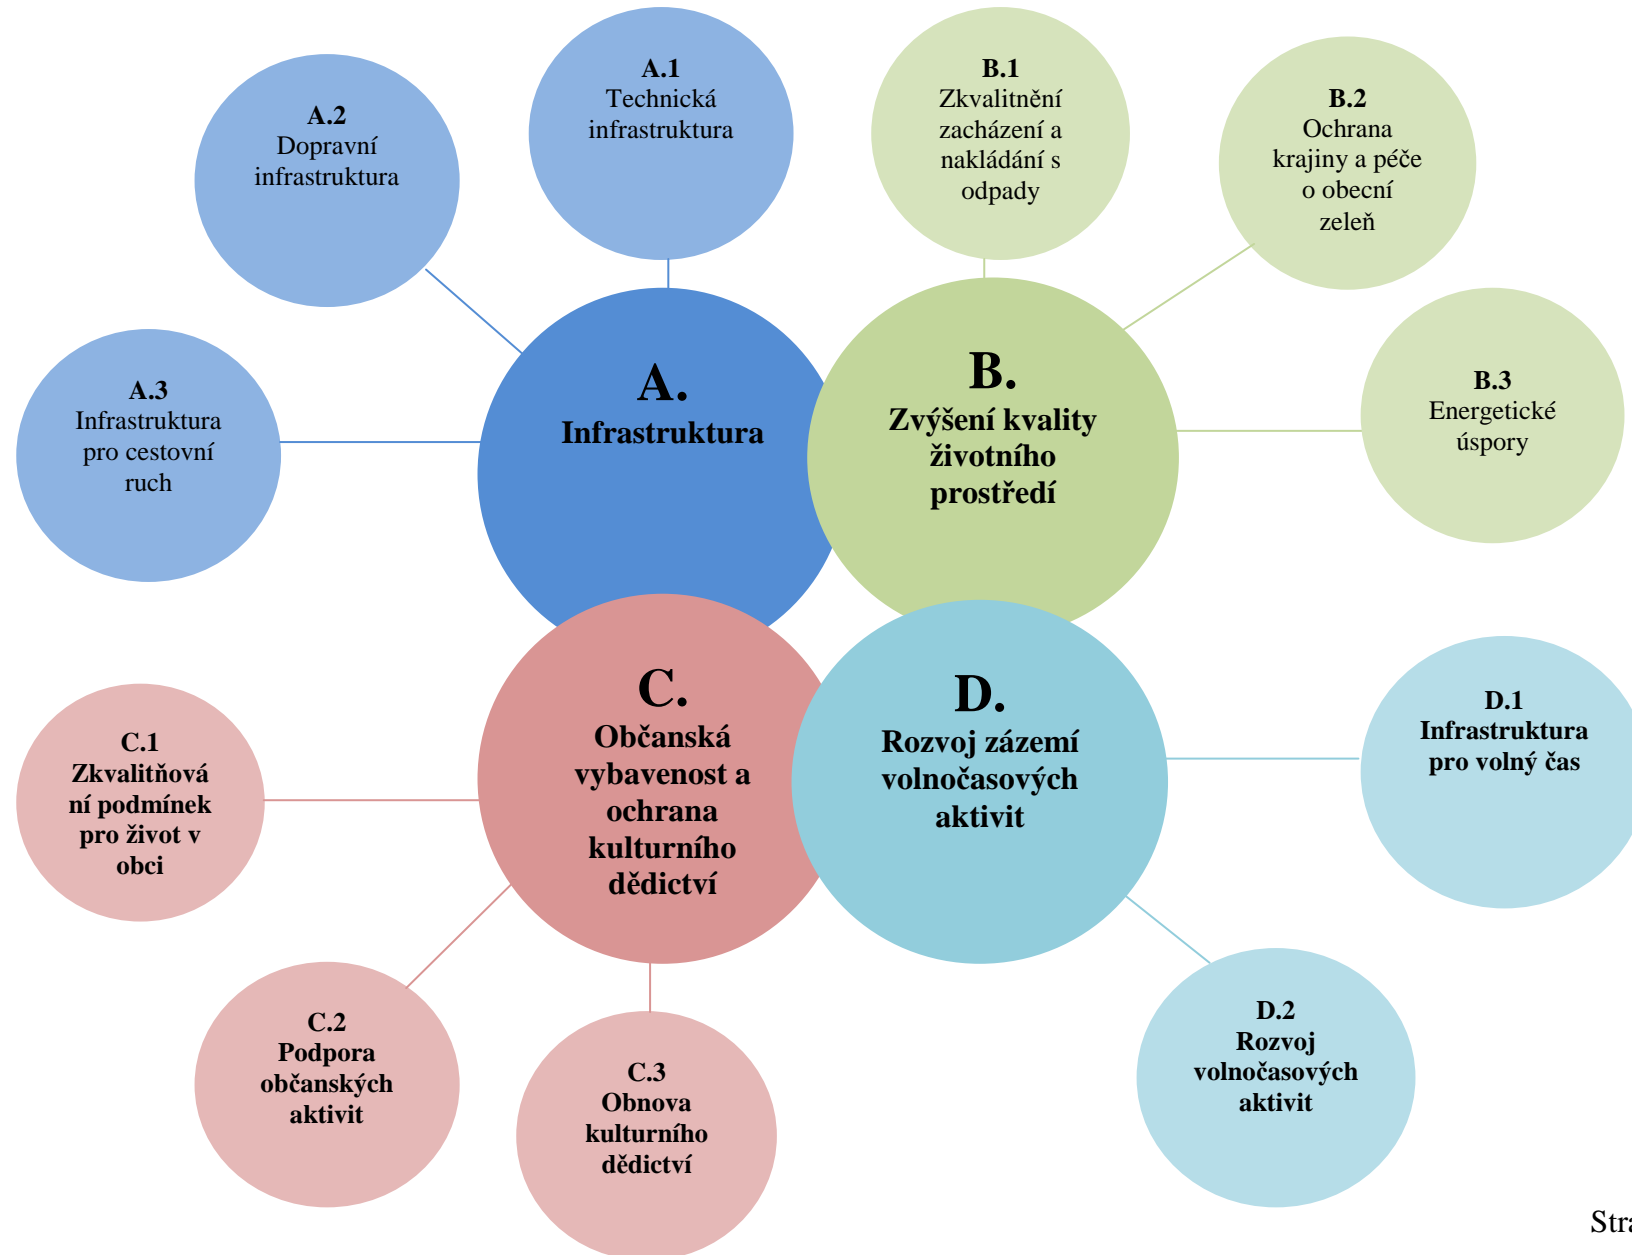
A.2
Dopravní infrastruktura

A.1
Technická infrastruktura

B.1
Zkvalitnění zacházení a nakládání s odpady

B.2
Ochrana krajiny a péče o obecní zeleň

A.3
Infrastruktura pro cestovní ruch

A.
Infrastruktura

B.
Zvýšení kvality životního prostředí

B.3
Energetické úspory

C.1
Zkvalitňování podmínek pro život v obci

C.
Občanská vybavenost a ochrana kulturního dědictví

D.
Rozvoj zázemí volnočasových aktivit

D.1
Infrastruktura pro volný čas

C.2
Podpora občanských aktivit

C.3
Obnova kulturního dědictví

D.2
Rozvoj volnočasových aktivit

Str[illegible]